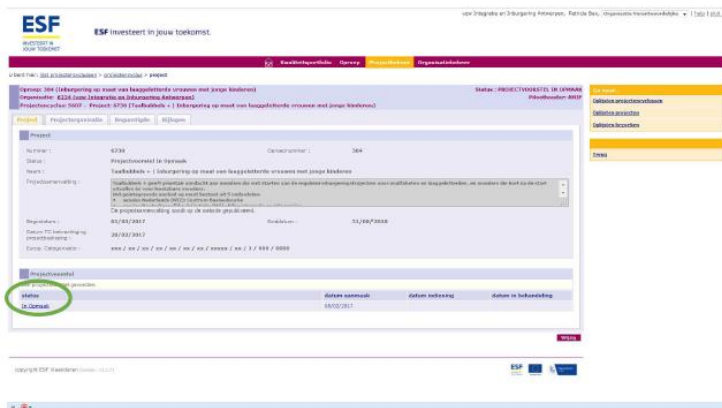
vzw Integratie en Inburgering Antwerpen, Patricia Bex, Organisatie-/verantwoordelijke | help | afsl

ESF
INVESTEERT IN JOUW TOEKOMST

ESF investeert in jouw toekomst

Kwaliteitsportfolio | Oproep | Projectbeheer | Organisatiebeheer

U bent hier: Mijn projectvoorstellen > projectvoorstel > project

Oproep: 304 (Inburgering op maat van laaggeletterde vrouwen met jonge kinderen)
Organisatie: 6234 (vzw Integratie en Inburgering Antwerpen)
Projectvoorstel: 5607 - Project: 6736 (Taalbubbels + | Inburgering op maat van laaggeletterde vrouwen met jonge kinderen)

Status : PROJECTVOORSTEL IN OPMAAK
Pilootbeheerder: AKP

Project | Projectgegevens | Begroting | Bijlagen

Project

Nummer : 6736
Oproepnummer : 304
Status : Projectvoorstel in Opmaak
Naam : Taalbubbels + | Inburgering op maat van laaggeletterde vrouwen met jonge kinderen
Projectsamenvatting : Taalbubbels + geeft prioritair aandacht aan moeders die met starten van de reguliere inburgeringstrajecten voor analfabeten en laaggeletterden, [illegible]
De projectsamenvatting wordt op de website gepubliceerd.
Begindatum : 01/03/2017
Einddatum : 31/08/2018
Datum FD behandeling projectaanvraag : 20/02/2017
Europ. Categorisatie : xxx / xx / xx / xx / xx / xx / xxxxx / xx / 1 / 999 / 0000

Projectvoorstel
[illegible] projectvoorstel gevonden.
status | datum aanmaak | datum indiening | datum in behandeling
In Opmaak | 08/02/2017 | |

Wijzig

De hoofdhandeling
Opdrachten projectverantwoordelijke
Opdrachten projecten
Opdrachten lopenden

Terug

copyright ESF Vlaanderen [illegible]